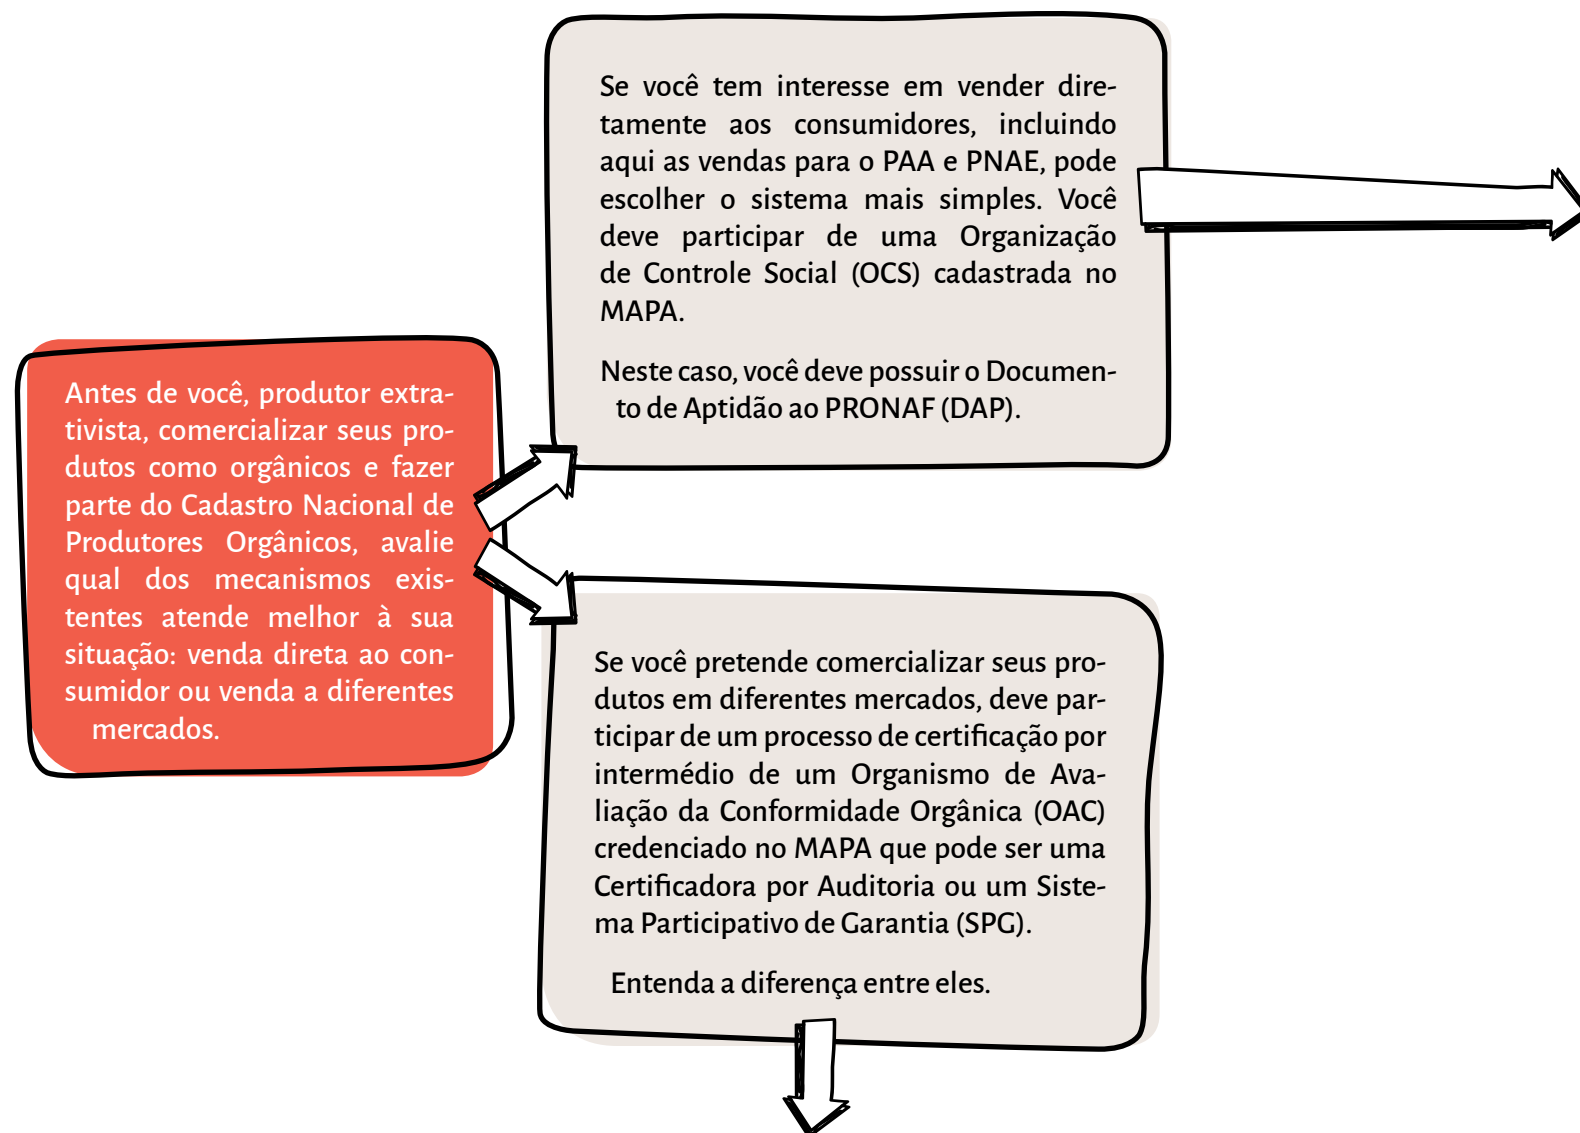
Antes de você, produtor extrativista, comercializar seus produtos como orgânicos e fazer parte do Cadastro Nacional de Produtores Orgânicos, avalie qual dos mecanismos existentes atende melhor à sua situação: venda direta ao consumidor ou venda a diferentes mercados.

Se você tem interesse em vender diretamente aos consumidores, incluindo aqui as vendas para o PAA e PNAE, pode escolher o sistema mais simples. Você deve participar de uma Organização de Controle Social (OCS) cadastrada no MAPA.

Neste caso, você deve possuir o Documento de Aptidão ao PRONAF (DAP).

Se você pretende comercializar seus produtos em diferentes mercados, deve participar de um processo de certificação por intermédio de um Organismo de Avaliação da Conformidade Orgânica (OAC) credenciado no MAPA que pode ser uma Certificadora por Auditoria ou um Sistema Participativo de Garantia (SPG).

Entenda a diferença entre eles.